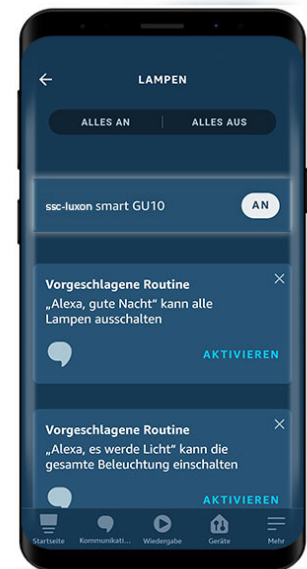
LAMPEN

ALLES AN | ALLES AUS

ssc-luxon smart GU10 AN

Vorgeschlagene Routine
„Alexa, gute Nacht" kann alle Lampen ausschalten

AKTIVIEREN

Vorgeschlagene Routine
„Alexa, es werde Licht" kann die gesamte Beleuchtung einschalten

AKTIVIEREN

Startseite Kommunikati... Wiedergabe Geräte Mehr